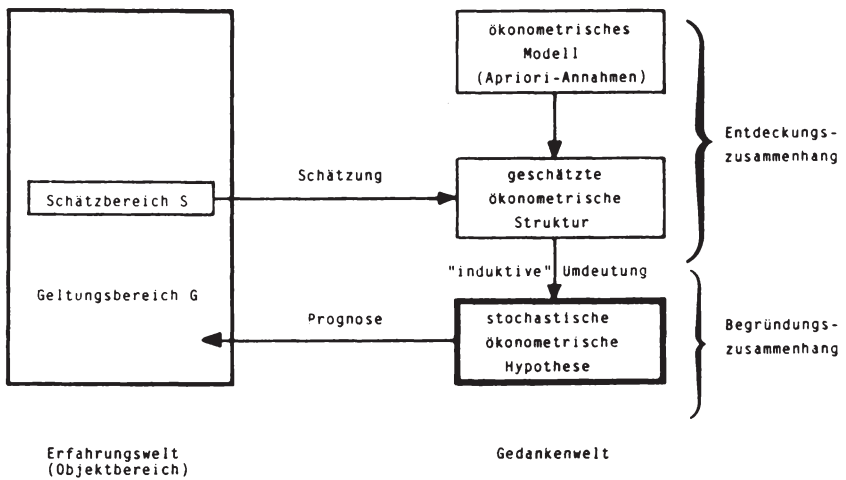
ökonometrisches Modell (Apriori-Annahmen)

Entdeckungszusammenhang

Schätzbereich S

Schätzung

geschätzte ökonometrische Struktur

"induktive" Umdeutung

Geltungsbereich G

Prognose

stochastische ökonometrische Hypothese

Begründungszusammenhang

Erfahrungswelt (Objektbereich)

Gedankenwelt